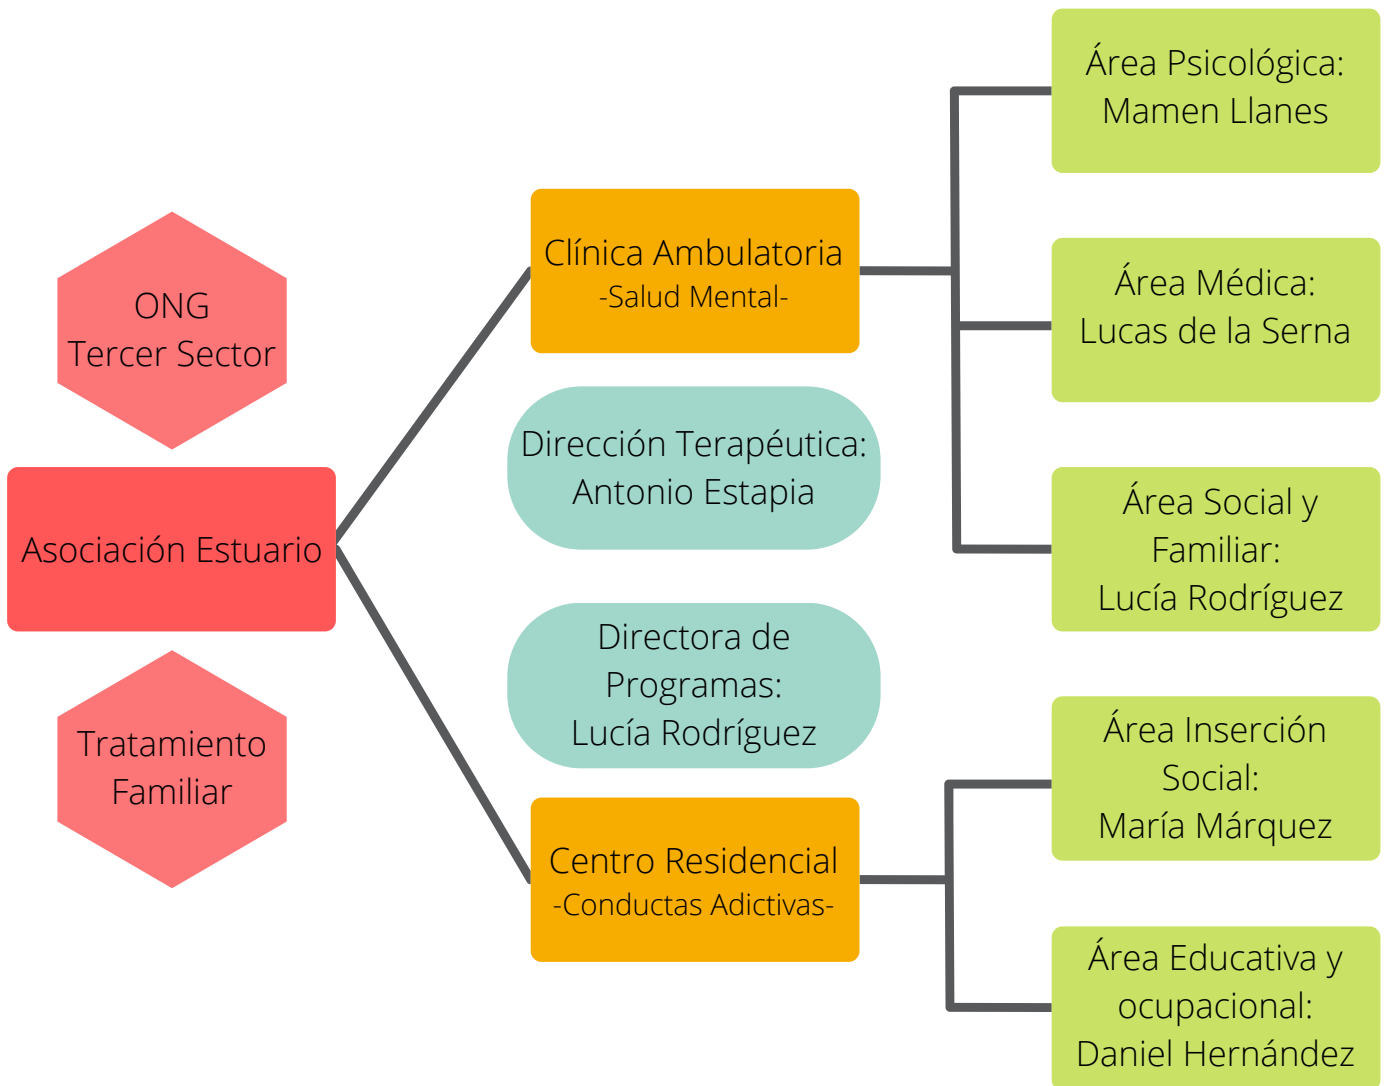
ONG
Tercer Sector

Asociación Estuario

Tratamiento
Familiar

Clínica Ambulatoria
-Salud Mental-

Dirección Terapéutica:
Antonio Estapia

Directora de
Programas:
Lucía Rodríguez

Centro Residencial
-Conductas Adictivas-

Área Psicológica:
Mamen Llanes

Área Médica:
Lucas de la Serna

Área Social y
Familiar:
Lucía Rodríguez

Área Inserción
Social:
María Márquez

Área Educativa y
ocupacional:
Daniel Hernández